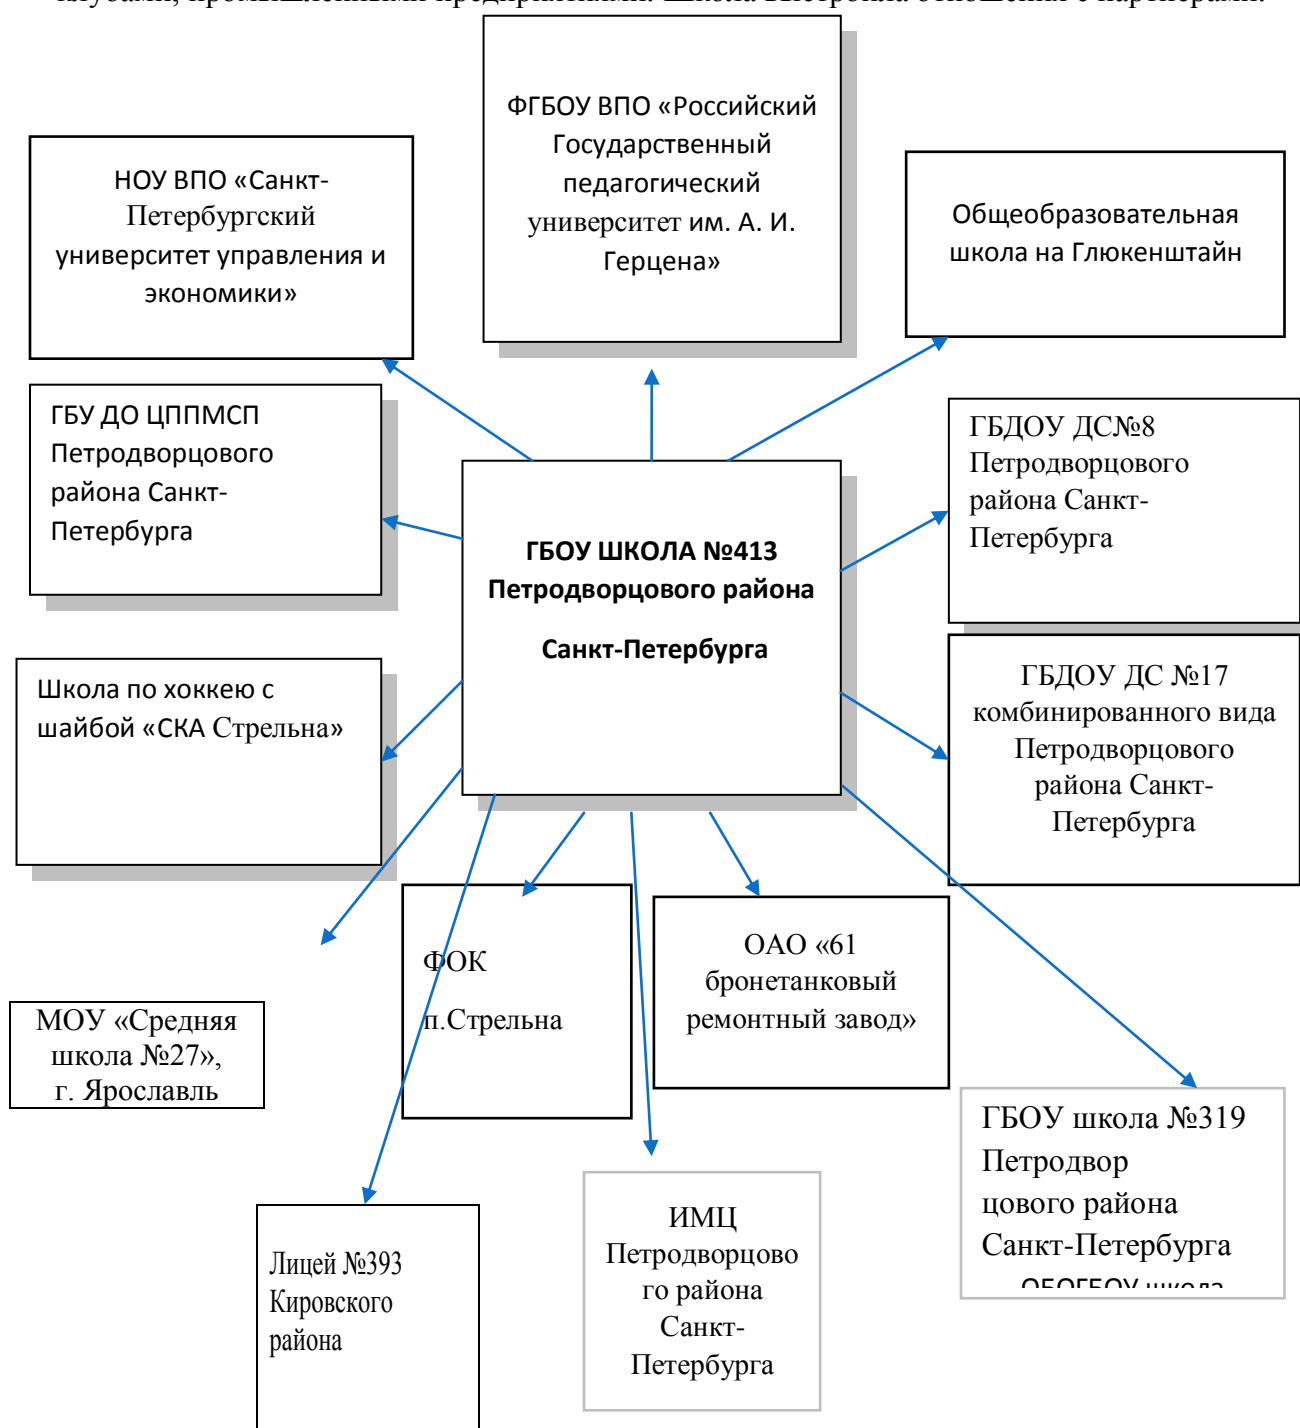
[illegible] клубами, промышленными предприятиями. Школа выстроила отношения с партнерами.

ФГБОУ ВПО «Российский Государственный педагогический университет им. А. И. Герцена»

НОУ ВПО «Санкт-Петербургский университет управления и экономики»

Общеобразовательная школа на Глюкенштайн

ГБУ ДО ЦППМСП Петродворцового района Санкт-Петербурга

ГБДОУ ДС№8 Петродворцового района Санкт-Петербурга

ГБОУ ШКОЛА №413 Петродворцового района Санкт-Петербурга

Школа по хоккею с шайбой «СКА Стрельна»

ГБДОУ ДС №17 комбинированного вида Петродворцового района Санкт-Петербурга

ФОК п.Стрельна

ОАО «61 бронетанковый ремонтный завод»

МОУ «Средняя школа №27», г. Ярославль

ГБОУ школа №319 Петродвор цового района Санкт-Петербурга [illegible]

Лицей №393 Кировского района

ИМЦ Петродворцового района Санкт-Петербурга